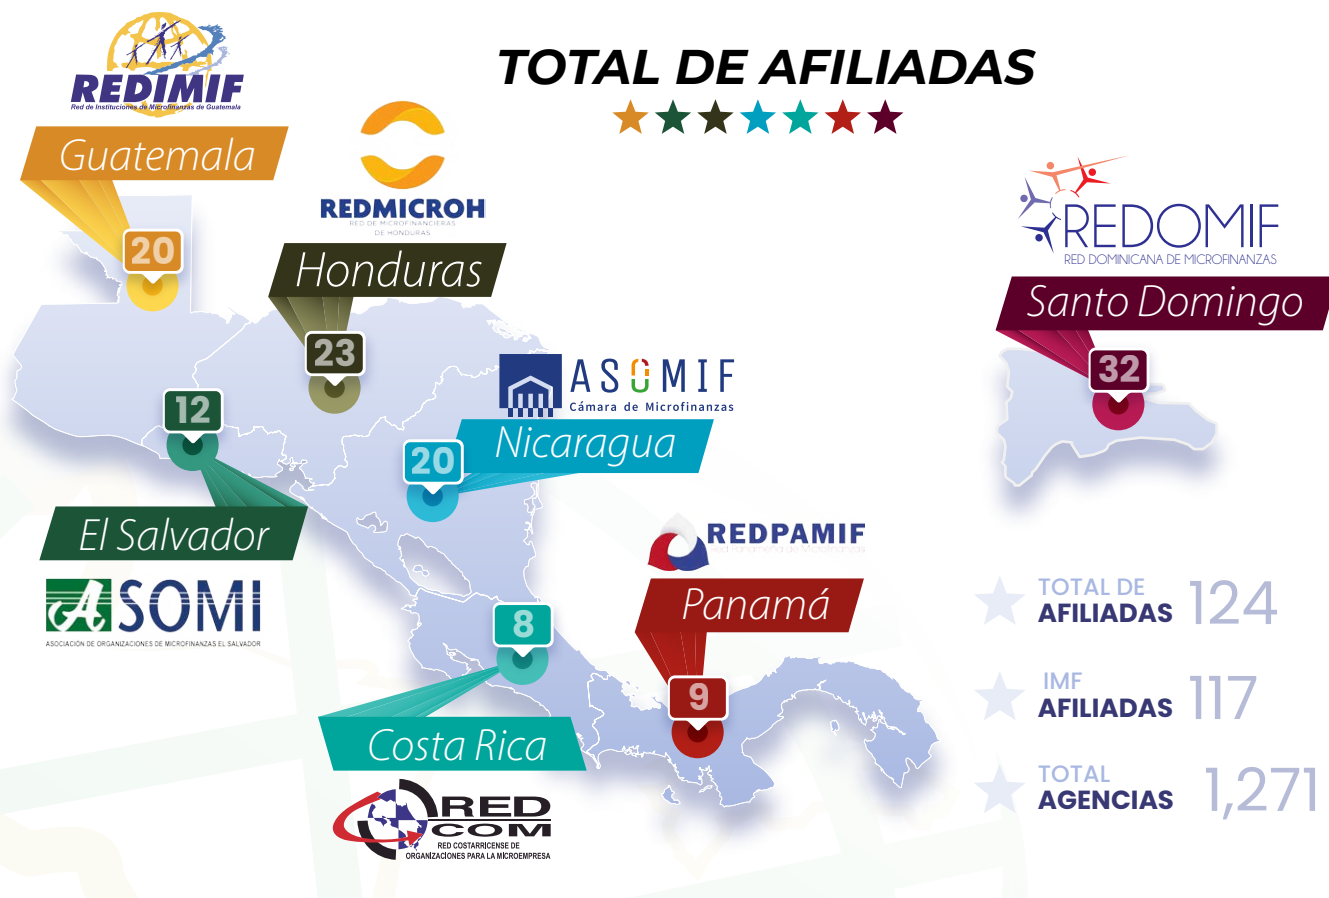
REDIMIF
Red de Instituciones de Microfinanzas de Guatemala

TOTAL DE AFILIADAS

REDMICROH
RED DE MICROFINANCIERAS DE HONDURAS

REDOMIF
RED DOMINICANA DE MICROFINANZAS

Guatemala
20

Honduras
23

Santo Domingo
32

ASOMIF
Cámara de Microfinanzas

12

Nicaragua
20

El Salvador

ASOMI
ASOCIACIÓN DE ORGANIZACIONES DE MICROFINANZAS EL SALVADOR

REDPAMIF
Red Panameña de Microfinanzas

Panamá

8

9

Costa Rica

RED COM
RED COSTARRICENSE DE ORGANIZACIONES PARA LA MICROEMPRESA

TOTAL DE AFILIADAS 124

IMF AFILIADAS 117

TOTAL AGENCIAS 1,271